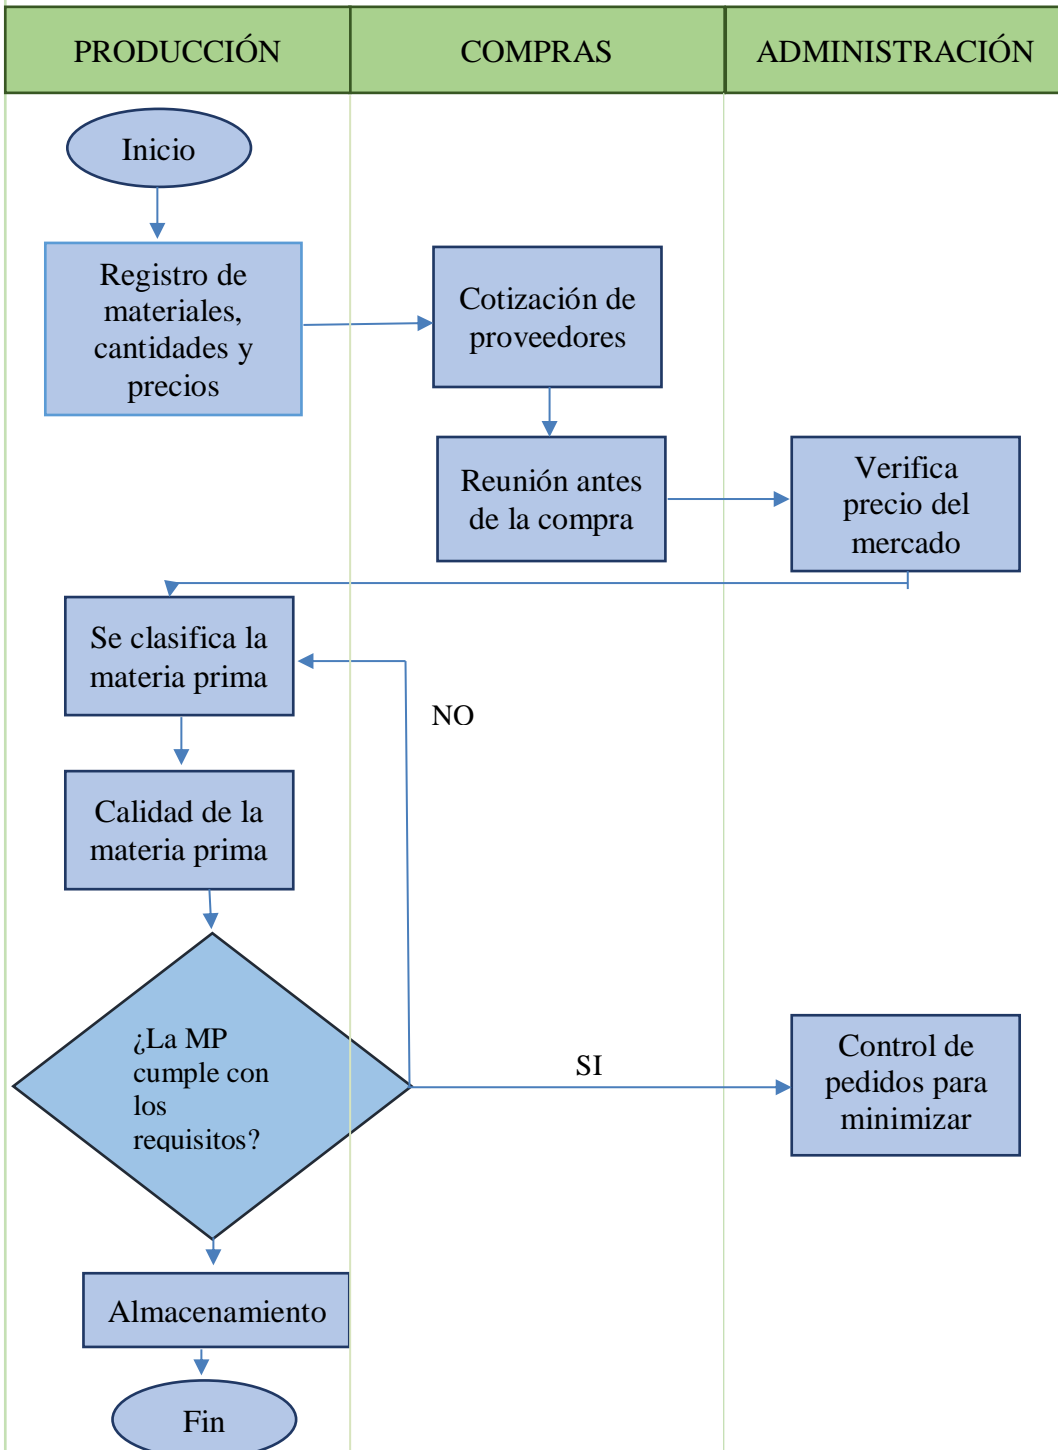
PRODUCCIÓN

COMPRAS

ADMINISTRACIÓN

Inicio

Registro de materiales, cantidades y precios

Cotización de proveedores

Reunión antes de la compra

Verifica precio del mercado

Se clasifica la materia prima

NO

Calidad de la materia prima

¿La MP cumple con los requisitos?

SI

Control de pedidos para minimizar

Almacenamiento

Fin